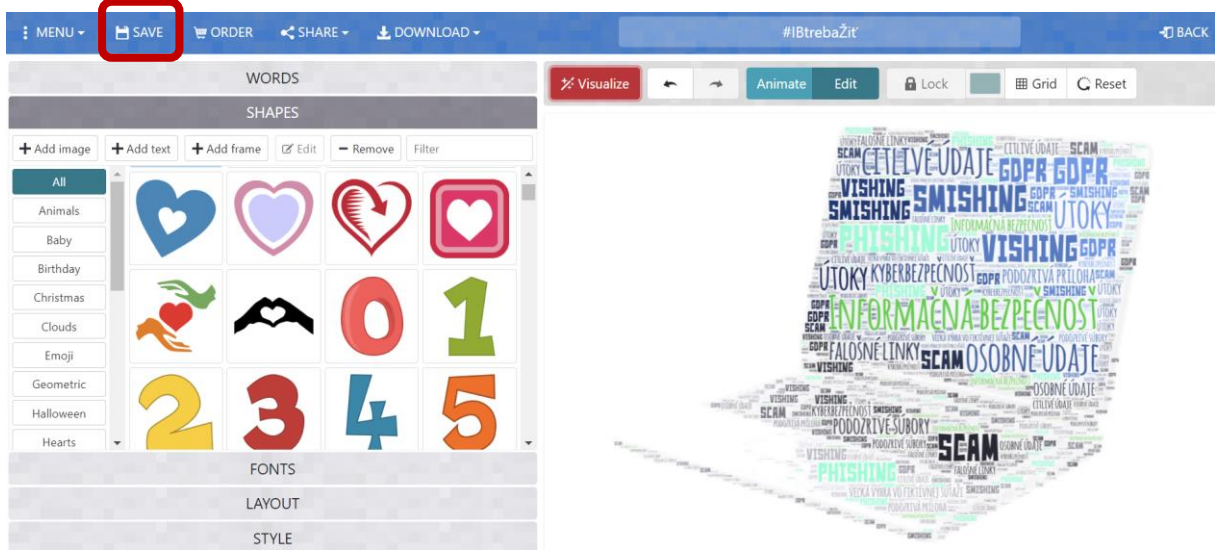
MENU SAVE ORDER SHARE DOWNLOAD #IBtrebaŽiť BACK

WORDS

SHAPES

Add image  Add text  Add frame  Edit  Remove  Filter

All
Animals
Baby
Birthday
Christmas
Clouds
Emoji
Geometric
Halloween
Hearts

FONTS

LAYOUT

STYLE

Visualize  Animate  Edit  Lock  Grid  Reset

CITLIVÉ ÚDAJE GDPR GDPR SCAM VISHING SMISHING SMISHING ÚTOKY PHISHING VISHING GDPR ÚTOKY KYBERBEZPEČNOSŤ PODOZRIVÁ PRÍLOHA INFORMAČNÁ BEZPEČNOSŤ FALOŠNÉ LINKY SCAM OSOBNÉ ÚDAJE OSOBNÉ ÚDAJE VISHING CITLIVÉ ÚDAJE KYBERBEZPEČNOSŤ PODOZRIVÉ SÚBORY SCAM PHISHING FALOŠNÉ LINKY VEĽKÁ VÝHRA VO FIKTÍVNEJ SÚŤAŽI SMISHING PODOZRIVÁ PRÍLOHA